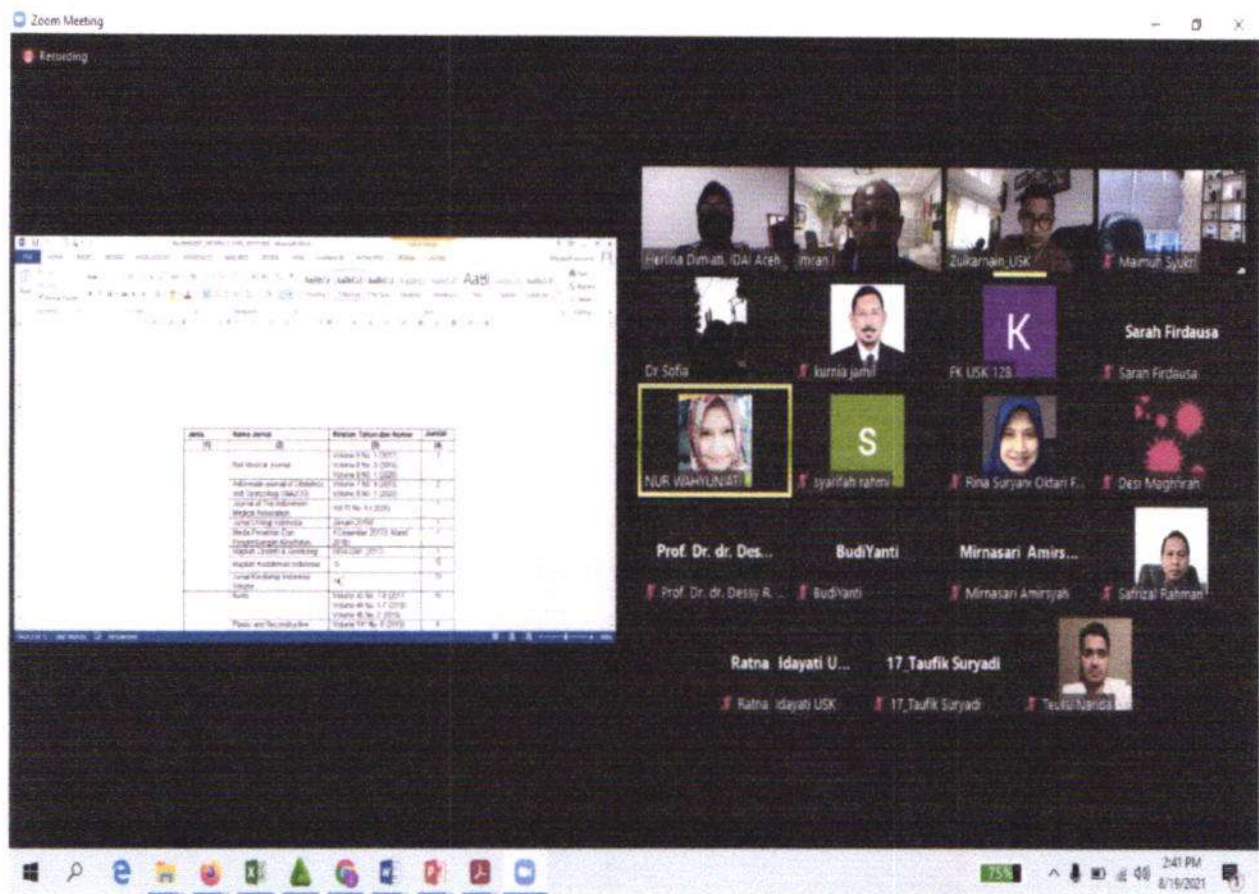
Zoom Meeting

Recording

| Jenis | Nama Jurnal | Rincian Tahun dan Nomor | Jumlah |
|---|---|---|---|
| (1) | (2) | (3) | (4) |
| | Bali Medical Journal | Volume 6 No. 1 (2017) Volume 8 No. 3 (2019) Volume 9 No. 1 (2020) | 3 |
| | Indonesian Journal of Obstetrics and Gynecology (INAJOG) | Volume 7 No. 4 (2019) Volume 8 No. 1 (2020) | 2 |
| | Journal of The Indonesian Medical Association | Vol 70 No. 4 (2020) | 1 |
| | Jurnal Urologi Indonesia | Januari 2019 | 1 |
| | Media Penelitian Dan Pengembangan Kesehatan | 4 Desember 2017, Maret 2018 | 2 |
| | Majalah Obstetri & Ginekologi | Desember 2017 | 1 |
| | Majalah Kedokteran Indonesia | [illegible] | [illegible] |
| | Jurnal Kardiologi Indonesia Vascular | 14 | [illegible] |
| | Burns | Volume 43 No. 1-8 (2017) Volume 44 No. 1-7 (2018) Volume 45 No. 2 (2019) | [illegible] |
| | Plastic and Reconstructive | Volume 141 No. 6 (2018) | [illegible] |

Herlina Dimiati, IDAI Aceh
Imran
Zulkarnain_USK
Maimun Syukri
Dr Sofia
kurnia jamil
K
FK USK 128
Sarah Firdausa
Sarah Firdausa
NUR WAHYUNIATI
S
syarifah rahmi
Rina Suryani Oktari F...
Desi Maghfirah
Prof. Dr. dr. Des...
Prof. Dr. dr. Dessy R. ...
BudiYanti
BudiYanti
Mirnasari Amirs...
Mirnasari Amirsyah
Safrizal Rahman
Ratna Idayati U...
Ratna Idayati USK
17_Taufik Suryadi
17_Taufik Suryadi
Teuku Nanda

2:41 PM
8/19/2021